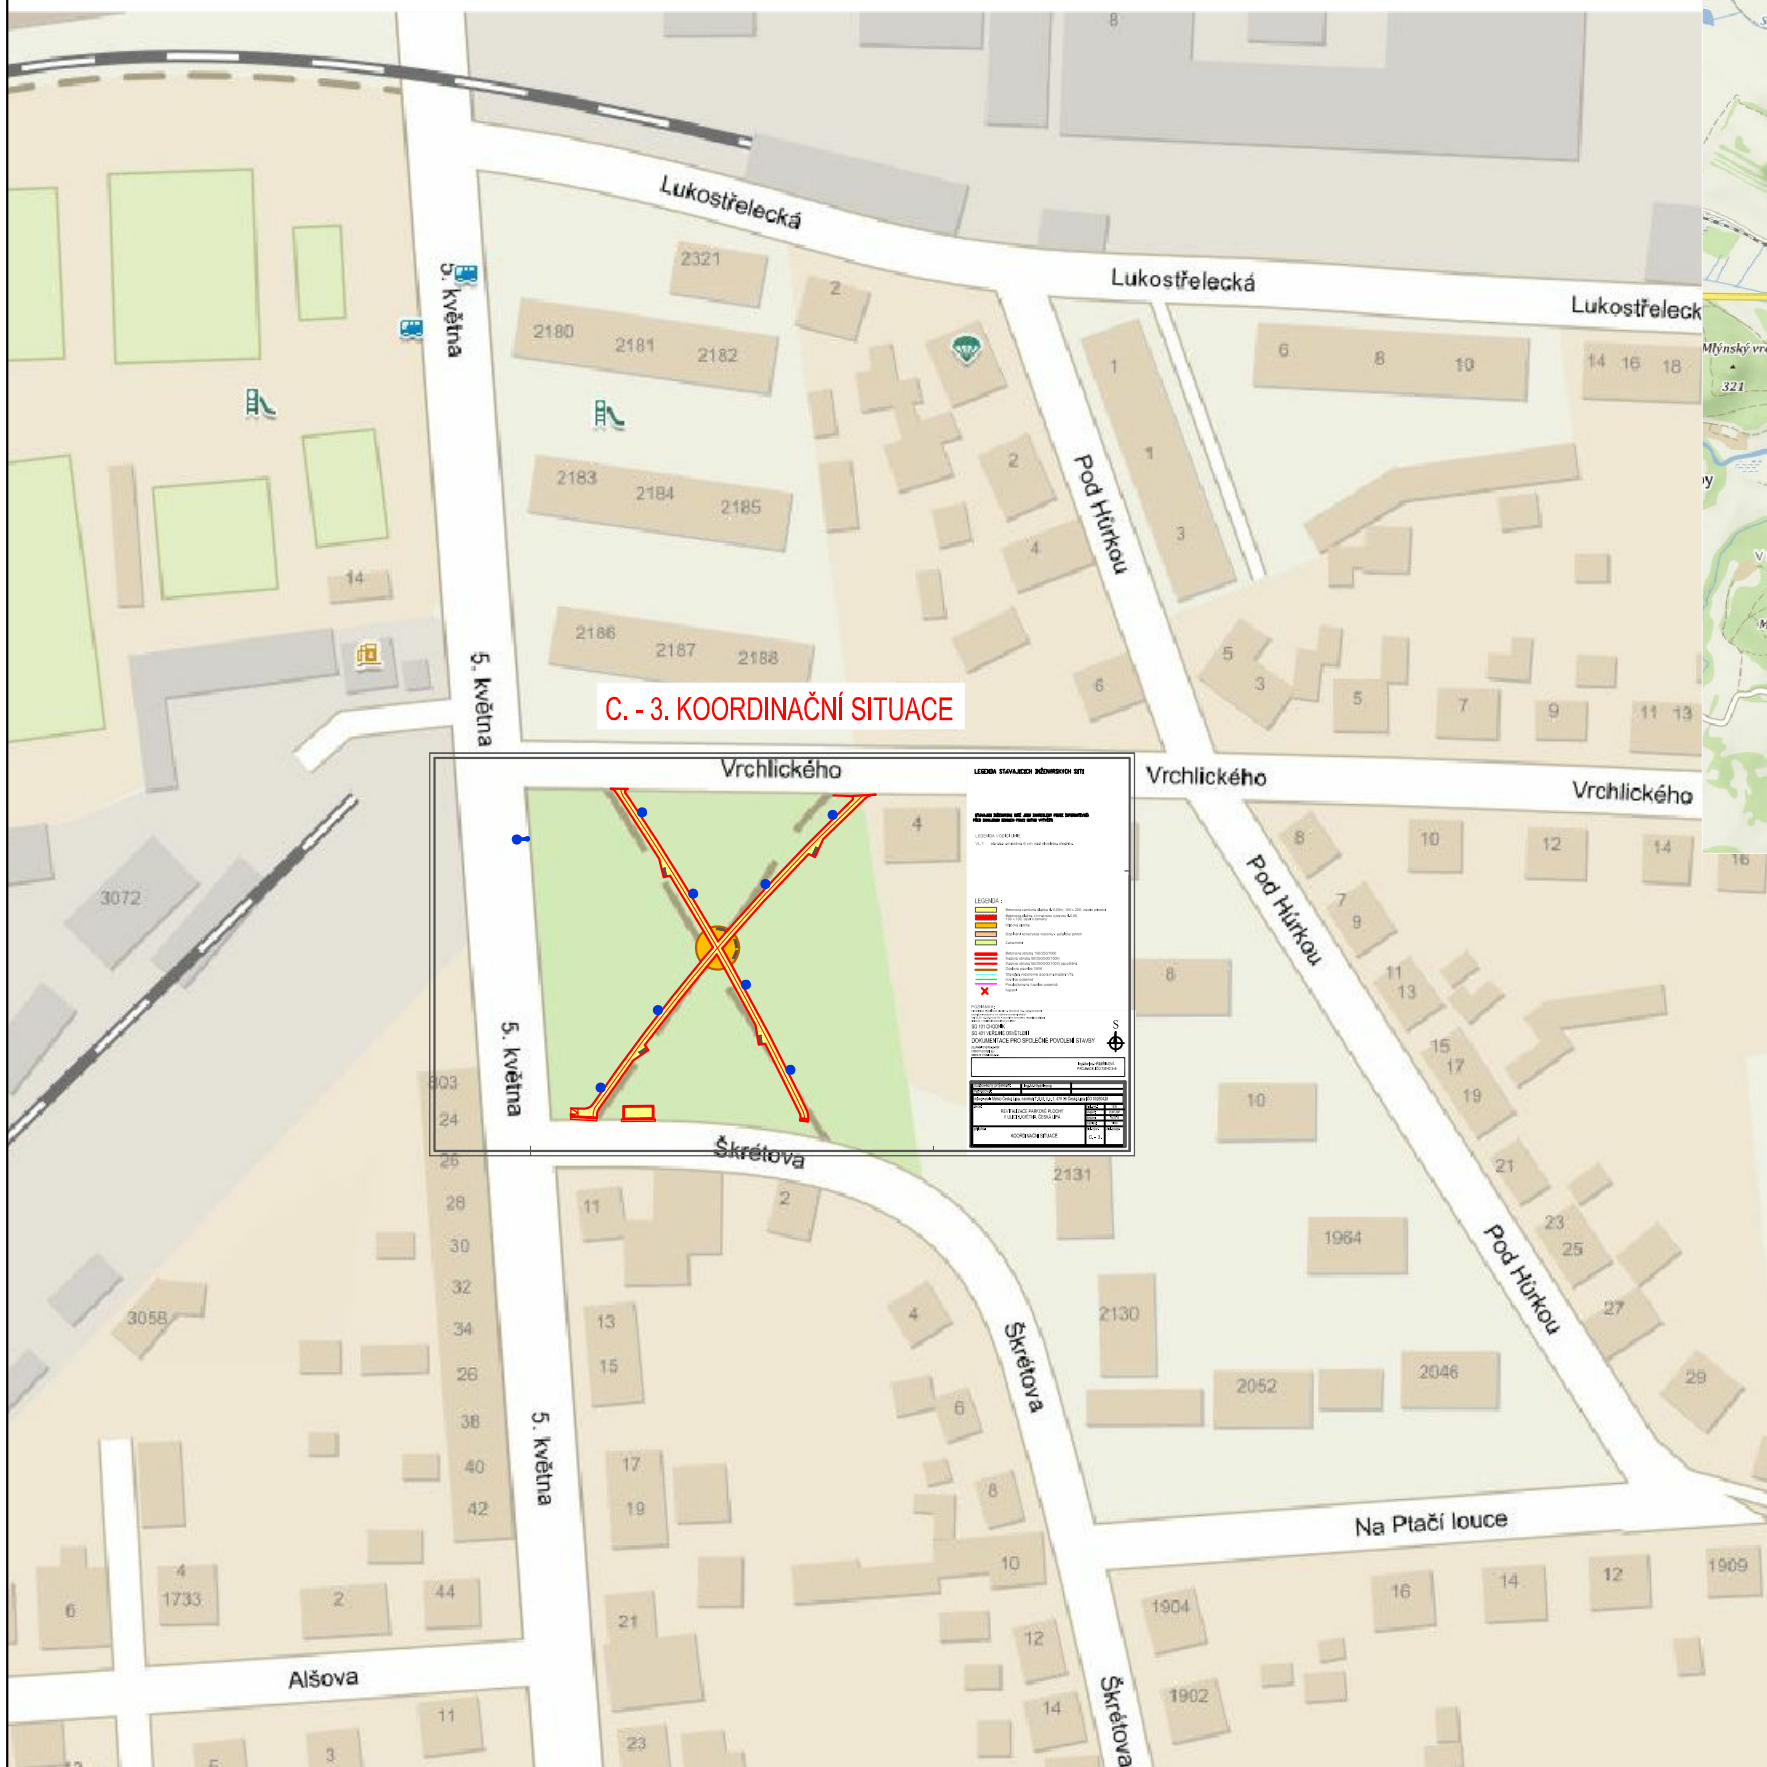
8

Lukostřelecká

Lukostřelecká

Lukostřeleck

5. května

2321

2

2180 2181 2182

2183 2184 2185

2186 2187 2188

14

1

1

3

2

4

6

Pod Hůrkou

6 8 10

14 16 18

Mlýnský vrch

321

5

3

5

7

9

11 13

C. - 3. KOORDINAČNÍ SITUACE

5. května

Vrchlického

Vrchlického

Vrchlického

LEGENDA STÁVAJÍCÍCH INŽENÝRSKÝCH SÍTÍ

LEGENDA :

S

DOKUMENTACE PRO SPOLEČNÉ POVOLENÍ STAVBY

KOORDINAČNÍ SITUACE

4

3072

8

10

12

14

16

Pod Hůrkou

7

9

11

13

15

17

19

21

23

25

27

29

8

10

5. května

303

24

26

28

30

32

34

26

38

40

42

44

Škrétova

2131

11

2

1964

2130

3058

13

15

4

6

Škrétova

2052

2046

Pod Hůrkou

5. května

17

19

8

10

Na Ptačí louce

4

1733

6

2

21

12

14

1904

1902

16

14

12

1909

Alšova

11

3

23

Škrétova